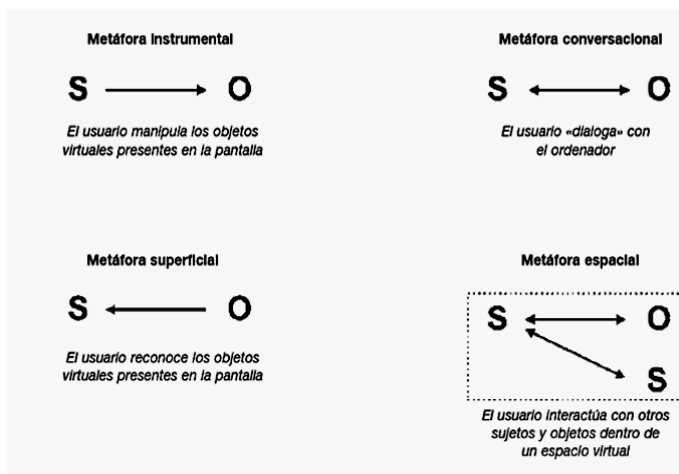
Metáfora instrumental

S → O

El usuario manipula los objetos virtuales presentes en la pantalla

Metáfora conversacional

S ↔ O

El usuario «dialoga» con el ordenador

Metáfora superficial

S ← O

El usuario reconoce los objetos virtuales presentes en la pantalla

Metáfora espacial

S ↔ O

S

El usuario interactúa con otros sujetos y objetos dentro de un espacio virtual